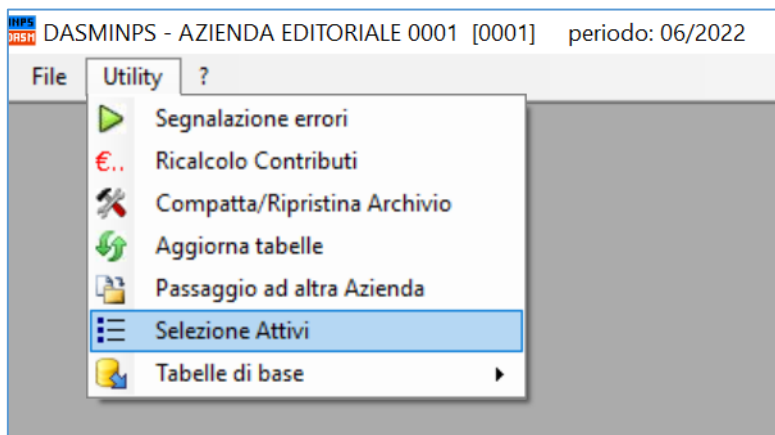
INPS DASM DASMINPS - AZIENDA EDITORIALE 0001 [0001] periodo: 06/2022

File Utility ?

Segnalazione errori
€.. Ricalcolo Contributi
Compatta/Ripristina Archivio
Aggiorna tabelle
Passaggio ad altra Azienda
Selezione Attivi
Tabelle di base